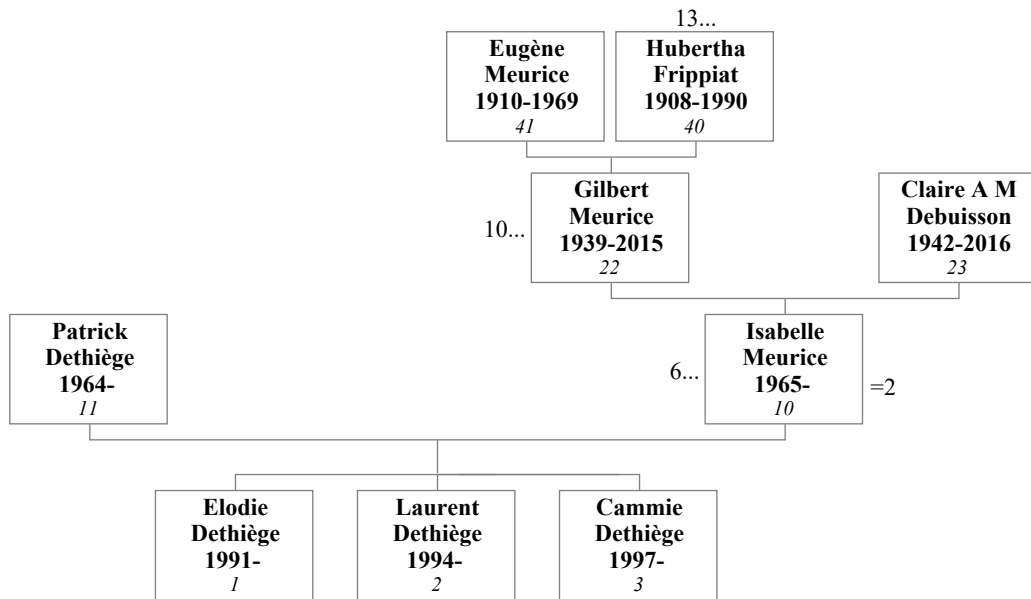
13...

Eugène Meurice 1910-1969 41

Hubertha Frippiat 1908-1990 40

10...

Gilbert Meurice 1939-2015 22

Claire A M Debuisson 1942-2016 23

Patrick Dethiège 1964- 11

6...

Isabelle Meurice 1965- 10

=2

Elodie Dethiège 1991- 1

Laurent Dethiège 1994- 2

Cammie Dethiège 1997- 3